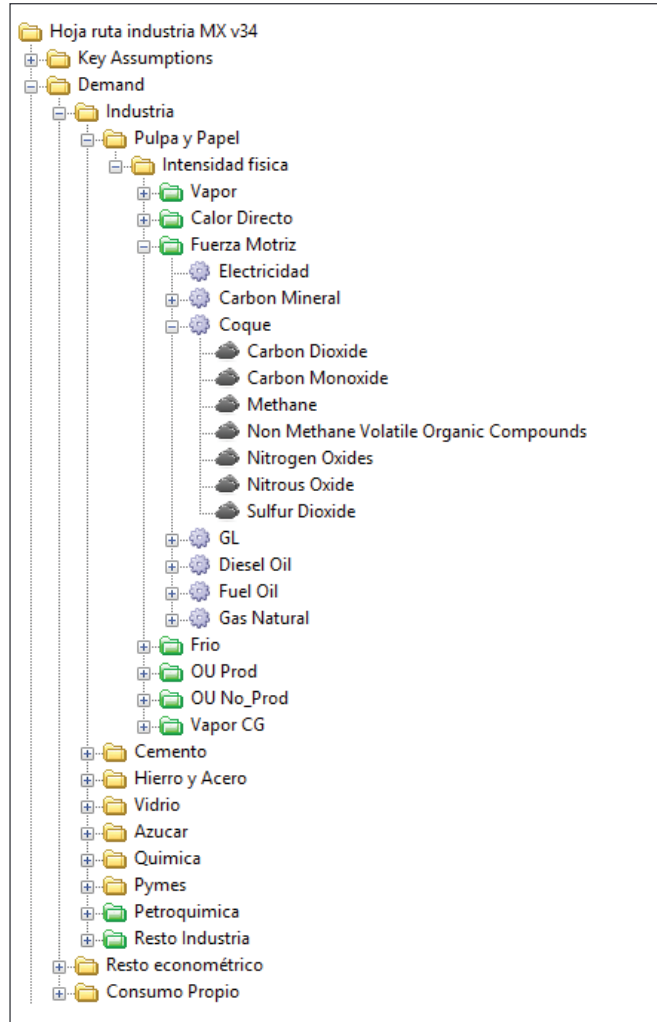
Hoja ruta industria MX v34
Key Assumptions
Demand
Industria
Pulpa y Papel
Intensidad fisica
Vapor
Calor Directo
Fuerza Motriz
Electricidad
Carbon Mineral
Coque
Carbon Dioxide
Carbon Monoxide
Methane
Non Methane Volatile Organic Compounds
Nitrogen Oxides
Nitrous Oxide
Sulfur Dioxide
GL
Diesel Oil
Fuel Oil
Gas Natural
Frio
OU Prod
OU No_Prod
Vapor CG
Cemento
Hierro y Acero
Vidrio
Azucar
Quimica
Pymes
Petroquimica
Resto Industria
Resto econométrico
Consumo Propio